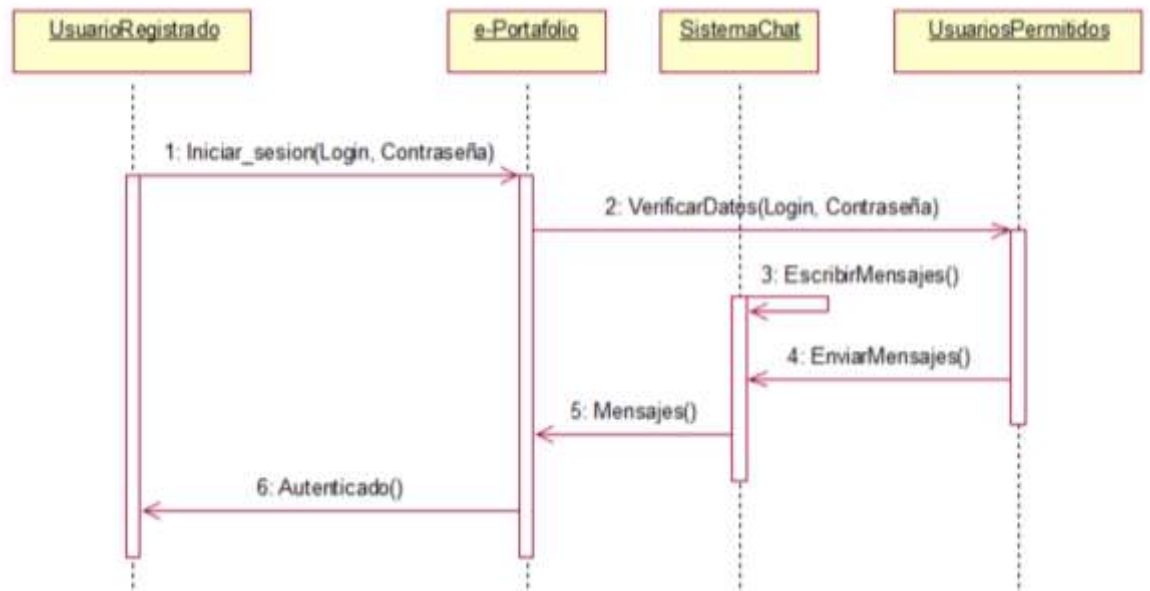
UsuarioRegistrado

e-Portafolio

SistemaChat

UsuariosPermitidos

1: Iniciar_sesion(Login, Contraseña)

2: VerificarDates(Login, Contraseña)

3: EscribirMensajes()

4: EnviarMensajes()

5: Mensajes()

6: Autenticado()